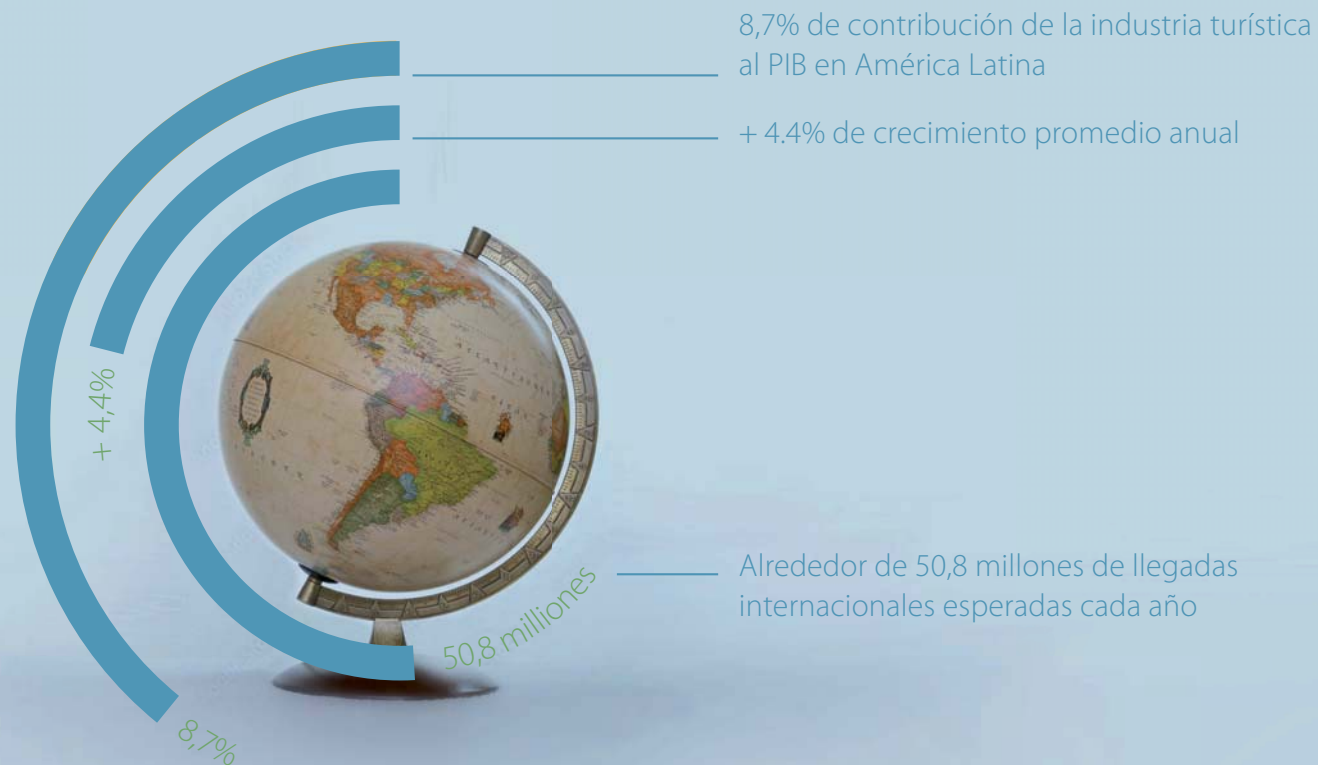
8,7% de contribución de la industria turística al PIB en América Latina

+ 4.4% de crecimiento promedio anual

+ 4,4%

Alrededor de 50,8 millones de llegadas internacionales esperadas cada año

50,8 milliones

8,7%